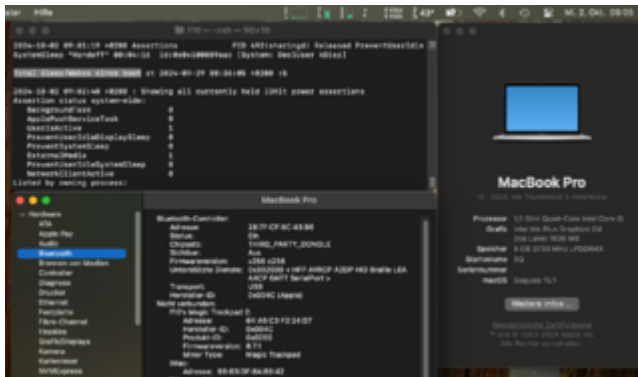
Hilfe

Mi. 2. Okt. 09:05

2024-10-02 09:01:19 +0200 Assertions PID 493(sharingd) Released PreventUserIdleSystemSleep "Handoff" 00:04:16 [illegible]

Total Sleep/Wakes since boot at 2024-09-29 08:36:05 +0200 :5

2024-10-02 09:02:40 +0200 : Showing all currently held IOKit power assertions
Assertion status system-wide:
BackgroundTask 0
ApplePushServiceTask 0
UserIsActive 1
PreventUserIdleDisplaySleep 0
PreventSystemSleep 0
ExternalMedia 1
PreventUserIdleSystemSleep 0
NetworkClientActive 0
Listed by owning process:

MacBook Pro

Hardware
ATA
Apple Pay
Audio
Bluetooth
Brennen von Medien
Controller
Diagnose
Drucker
Ethernet
Festplatte
Fibre-Channel
FireWire
Grafik/Displays
Kamera
Kartenleser
NVMExpress

Bluetooth-Controller:
Adresse: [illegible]
Status: Ein
Chipsatz: THIRD_PARTY_DONGLE
Sichtbar: Aus
Firmwareversion: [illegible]
Unterstützte Dienste: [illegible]
Transport: USB
Hersteller-ID: 0x004C (Apple)
Nicht verbunden:
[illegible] Magic Trackpad 2:
Adresse: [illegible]
Hersteller-ID: 0x004C
Produkt-ID: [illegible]
Firmwareversion: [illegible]
Minor Type: Magic Trackpad
iMac:
Adresse: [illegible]

MacBook Pro
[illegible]

Prozessor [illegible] Quad-Core Intel Core i5
Grafik Intel Iris Plus Graphics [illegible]
Speicher 8 GB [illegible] LPDDR3
Startvolume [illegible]
Seriennummer
macOS Sequoia 15.1

Weitere Infos ...

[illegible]